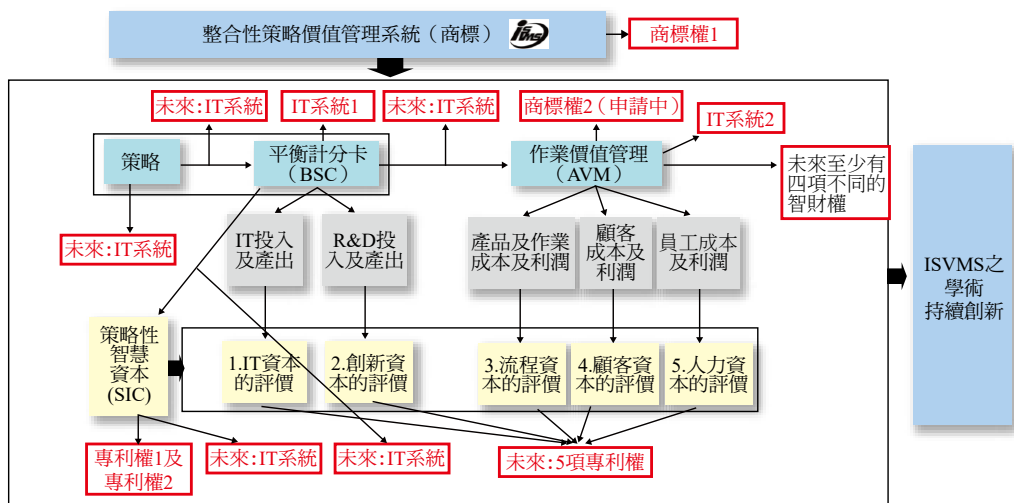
整合性策略價值管理系統（商標）

商標權1

未來:IT系統

IT系統1

未來:IT系統

商標權2（申請中）

IT系統2

策略

平衡計分卡（BSC）

作業價值管理（AVM）

未來至少有四項不同的智財權

未來:IT系統

IT投入及產出

R&D投入及產出

產品及作業成本及利潤

顧客成本及利潤

員工成本及利潤

ISVMS之學術持續創新

策略性智慧資本（SIC）

1.IT資本的評價

2.創新資本的評價

3.流程資本的評價

4.顧客資本的評價

5.人力資本的評價

專利權1及專利權2

未來:IT系統

未來:IT系統

未來:5項專利權